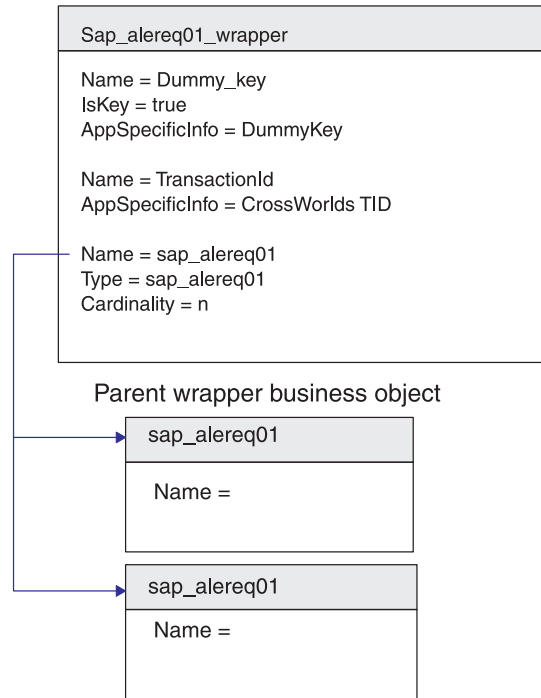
Sap_alereq01_wrapper

Name = Dummy_key
IsKey = true
AppSpecificInfo = DummyKey

Name = TransactionId
AppSpecificInfo = CrossWorlds TID

Name = sap_alereq01
Type = sap_alereq01
Cardinality = n

Parent wrapper business object

sap_alereq01

Name =

sap_alereq01

Name =